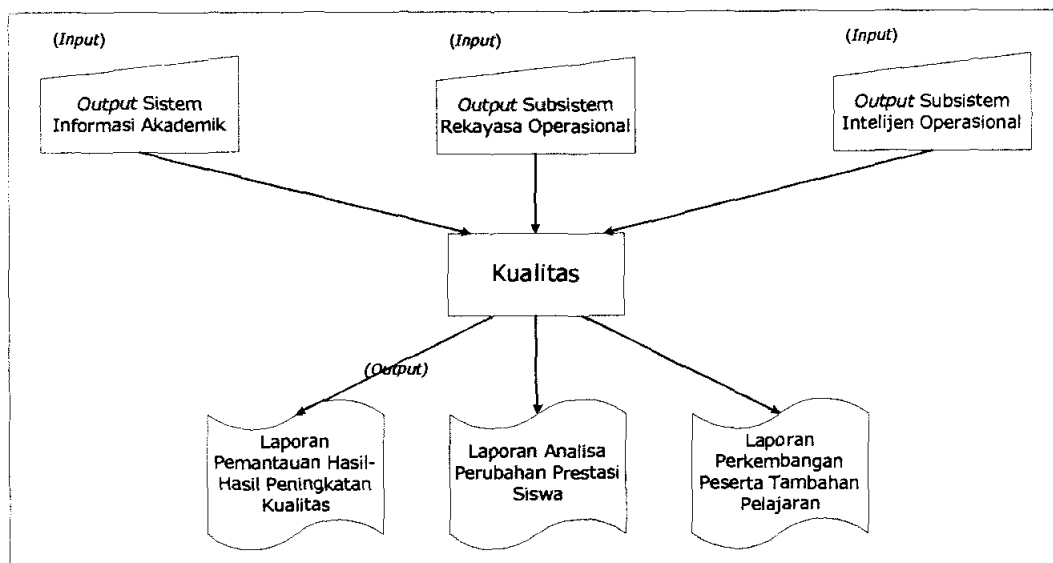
(*Input*)

*Output* Sistem Informasi Akademik

(*Input*)

*Output* Subsistem Rekayasa Operasional

(*Input*)

*Output* Subsistem Intelijen Operasional

Kualitas

(*Output*)

Laporan Pemantauan Hasil-Hasil Peningkatan Kualitas

Laporan Analisa Perubahan Prestasi Siswa

Laporan Perkembangan Peserta Tambahan Pelajaran